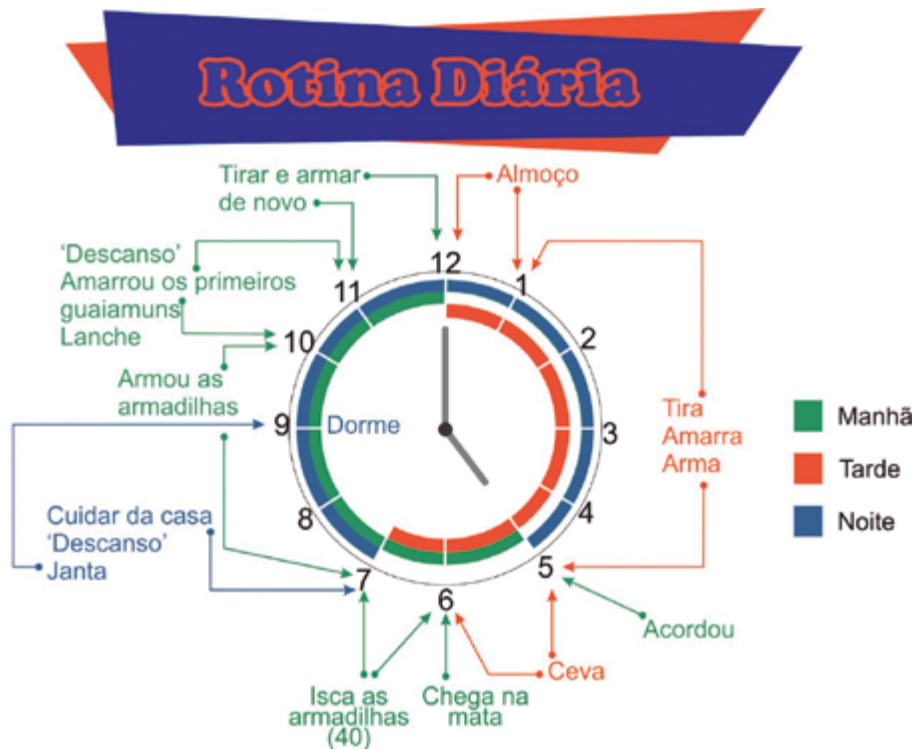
Rotina Diária

Tirar e armar de novo

Almoço

'Descanso'
Amarrou os primeiros guaiamuns
Lanche

Armou as armadilhas

Tira
Amarra
Arma

Cuidar da casa
'Descanso'
Janta

Dorme

12
1
2
3
4
5
6
7
8
9
10
11

Acordou

Ceva

Isca as armadilhas (40)

Chega na mata

Manhã
Tarde
Noite